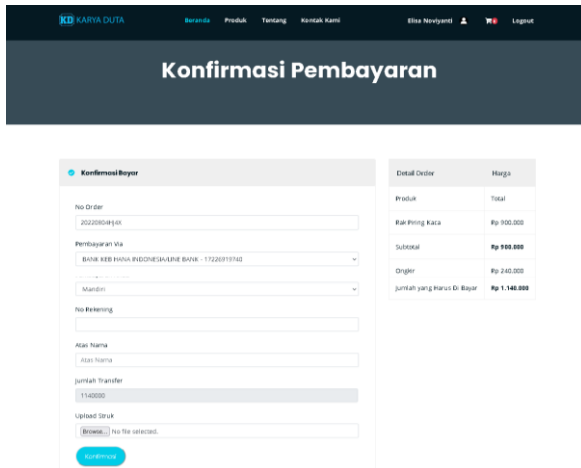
KD KARYA DUTA

Beranda Produk Tentang Kontak Kami

Elisa Noviyanti

Logout

Konfirmasi Pembayaran

Konfirmasi Bayar

No Order

20220804HJ4X

Pembayaran Via

BANK KEB HANA INDONESIA/LINE BANK - 17226919740

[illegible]

Mandiri

No Rekening

Atas Nama

Atas Nama

Jumlah Transfer

1140000

Upload Struk

Browse... No file selected.

Konfirmasi

| Detail Order | Harga |
|---|---|
| Produk | Total |
| Rak Piring Kaca | Rp 900.000 |
| Subtotal | Rp 900.000 |
| Ongkir | Rp 240.000 |
| Jumlah yang Harus Di Bayar | Rp 1.140.000 |